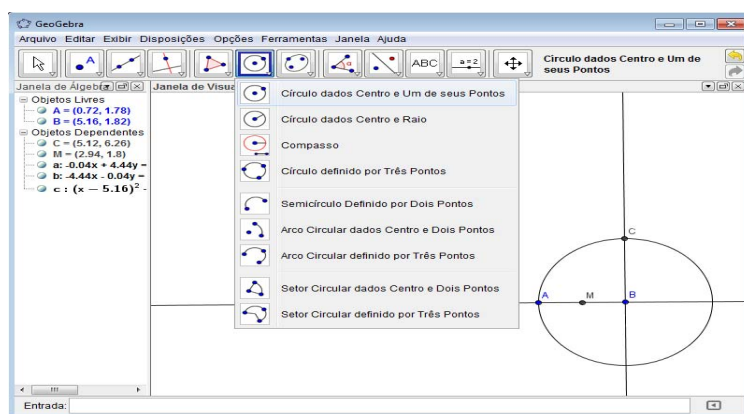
GeoGebra

Arquivo Editar Exibir Disposições Opções Ferramentas Janela Ajuda

ABC

a=2

Círculo dados Centro e Um de seus Pontos

Janela de Álgebra

Janela de Visua

Objetos Livres

A = (0.72, 1.78)

B = (5.16, 1.82)

Objetos Dependentes

C = (5.12, 6.26)

M = (2.94, 1.8)

a: -0.04x + 4.44y =

b: -4.44x - 0.04y =

c : $(x - 5.16)^2$ -

Círculo dados Centro e Um de seus Pontos

Círculo dados Centro e Raio

Compasso

Círculo definido por Três Pontos

Semicírculo Definido por Dois Pontos

Arco Circular dados Centro e Dois Pontos

Arco Circular definido por Três Pontos

Setor Circular dados Centro e Dois Pontos

Setor Circular definido por Três Pontos

C

A

M

B

Entrada: